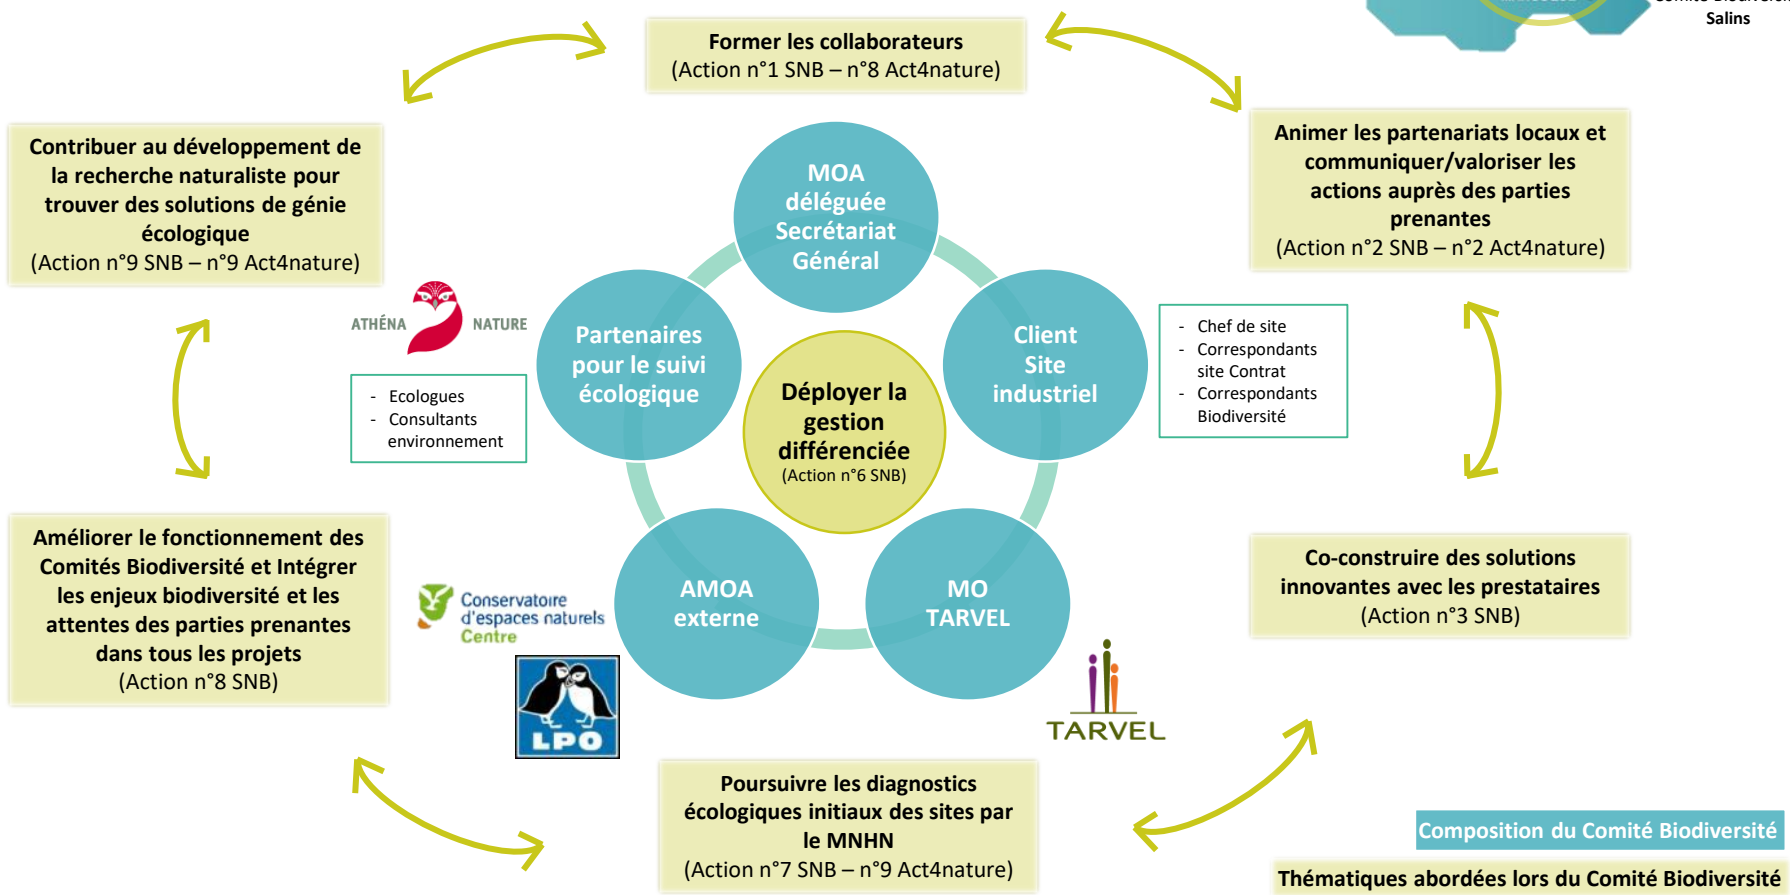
Salins

Former les collaborateurs
(Action n°1 SNB – n°8 Act4nature)

Contribuer au développement de la recherche naturaliste pour trouver des solutions de génie écologique
(Action n°9 SNB – n°9 Act4nature)

Animer les partenariats locaux et communiquer/valoriser les actions auprès des parties prenantes
(Action n°2 SNB – n°2 Act4nature)

MOA déléguée Secrétariat Général

Partenaires pour le suivi écologique

Client Site industriel

Déployer la gestion différenciée
(Action n°6 SNB)

AMOA externe

MO TARVEL

ATHÉNA NATURE

- Ecologues
- Consultants environnement

- Chef de site
- Correspondants site Contrat
- Correspondants Biodiversité

Améliorer le fonctionnement des Comités Biodiversité et Intégrer les enjeux biodiversité et les attentes des parties prenantes dans tous les projets
(Action n°8 SNB)

Conservatoire d'espaces naturels Centre

LPO

TARVEL

Co-construire des solutions innovantes avec les prestataires
(Action n°3 SNB)

Poursuivre les diagnostics écologiques initiaux des sites par le MNHN
(Action n°7 SNB – n°9 Act4nature)

Composition du Comité Biodiversité

Thématiques abordées lors du Comité Biodiversité